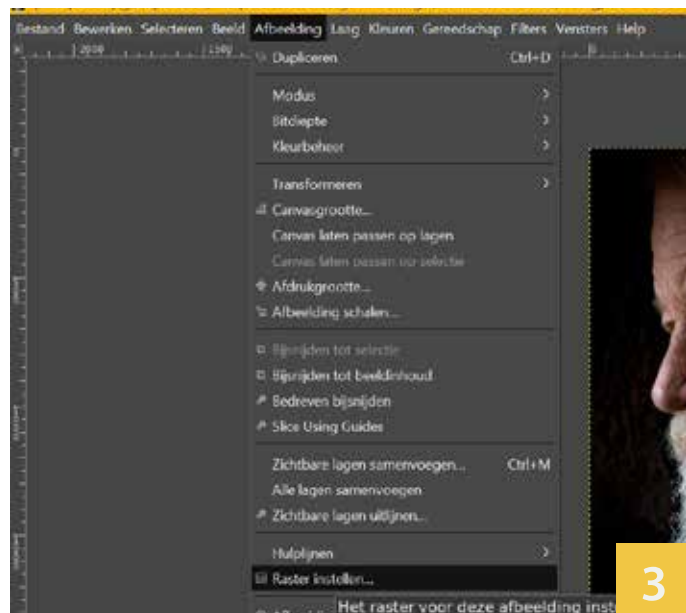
Bestand Bewerken Selecteren Beeld Afbeelding Laag Kleuren Gereedschap Filters Vensters Help

Dupliceren Ctrl+D

Modus
Bitdiepte
Kleurbeheer

Transformeren
Canvasgrootte...
Canvas laten passen op lagen
Canvas laten passen op selectie
Afdrukgrootte...
Afbeelding schalen...

Bijsnijden tot selectie
Bijsnijden tot beeldinhoud
Bedreven bijsnijden
Slice Using Guides

Zichtbare lagen samenvoegen... Ctrl+M
Alle lagen samenvoegen
Zichtbare lagen uitlijnen...

Hulplijnen
Raster instellen...

Het raster voor deze afbeelding inst

3